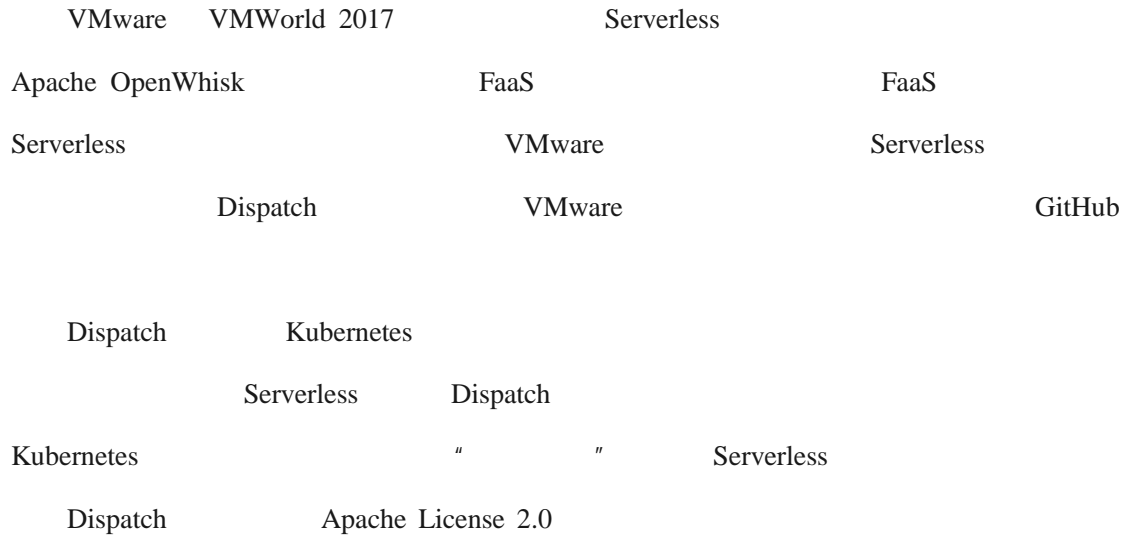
VMware VMWorld 2017 Serverless

Apache OpenWhisk FaaS FaaS

Serverless VMware Serverless

Dispatch VMware GitHub

Dispatch Kubernetes

Serverless Dispatch

Kubernetes ″ ″ Serverless

Dispatch Apache License 2.0